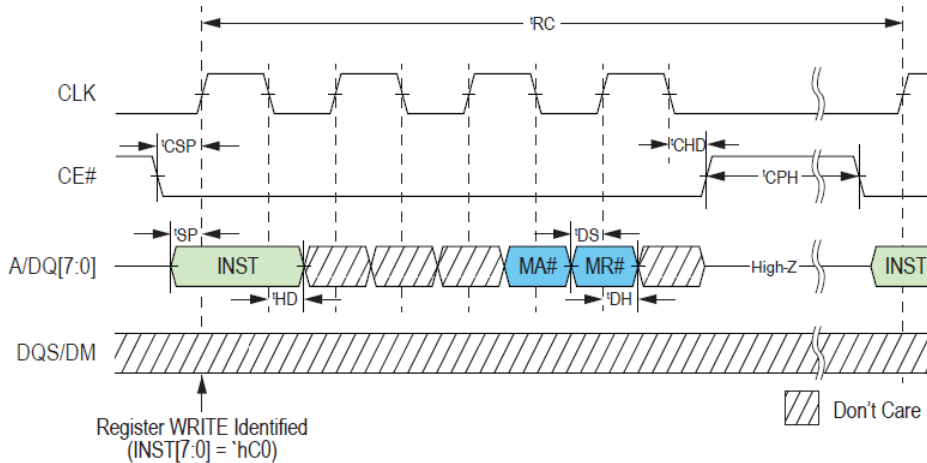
${}^{t}RC$

CLK

${}^{t}CSP$

${}^{t}CHD$

CE#

${}^{t}CPH$

${}^{t}SP$

${}^{t}DS$

A/DQ[7:0]

INST

MA#

MR#

High-Z

INST

${}^{t}HD$

${}^{t}DH$

DQS/DM

Register WRITE Identified
(INST[7:0] = `hC0)

Don't Care